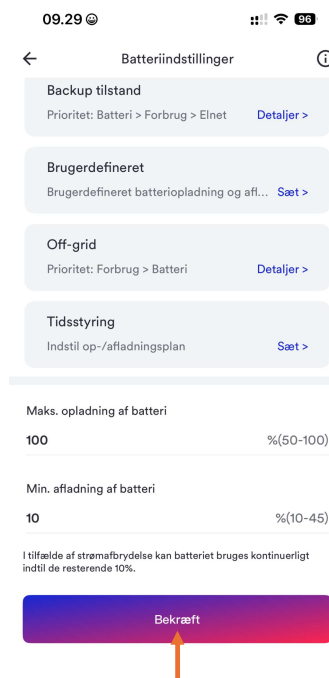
09.29 ☺

96

Batteriindstillinger

Backup tilstand
Prioritet: Batteri > Forbrug > Elnet
Detaljer >

Brugerdefineret
Brugerdefineret batteriopladning og afl...
Sæt >

Off-grid
Prioritet: Forbrug > Batteri
Detaljer >

Tidsstyring
Indstil op-/afladningsplan
Sæt >

Maks. opladning af batteri
100
%(50-100)

Min. afladning af batteri
10
%(10-45)

I tilfælde af strømafbrydelse kan batteriet bruges kontinuerligt indtil de resterende 10%.

Bekræft